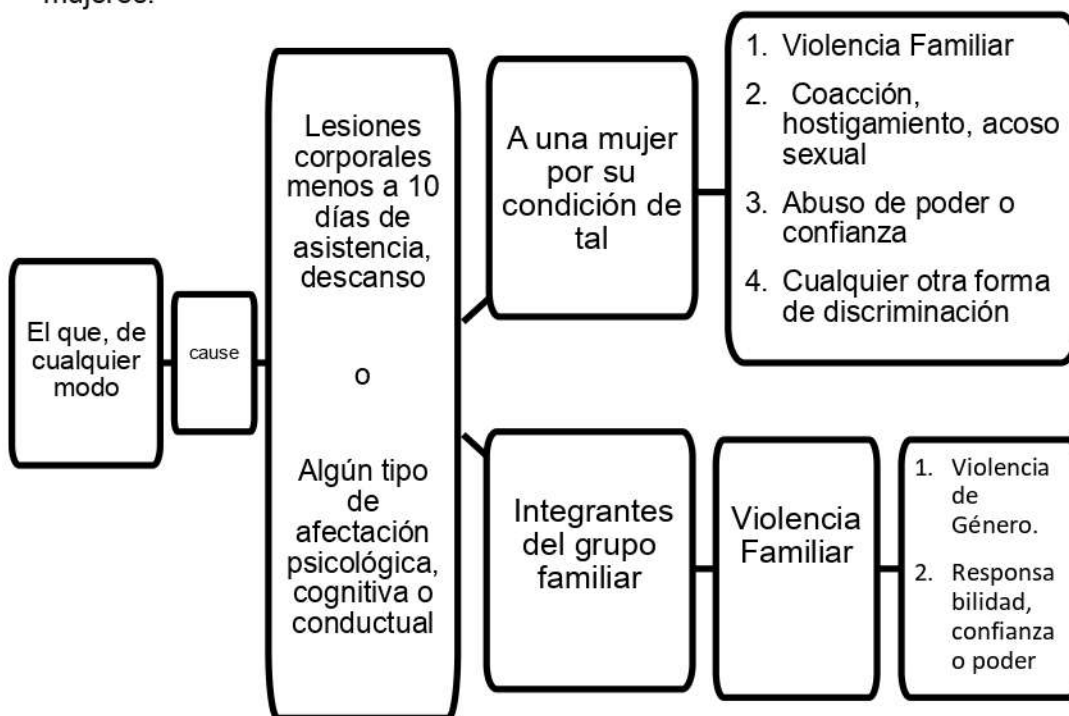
mujeres.

El que, de cualquier modo

cause

Lesiones corporales menos a 10 días de asistencia, descanso

o

Algún tipo de afectación psicológica, cognitiva o conductual

A una mujer por su condición de tal

1. Violencia Familiar
2. Coacción, hostigamiento, acoso sexual
3. Abuso de poder o confianza
4. Cualquier otra forma de discriminación

Integrantes del grupo familiar

Violencia Familiar

1. Violencia de Género.
2. Responsabilidad, confianza o poder